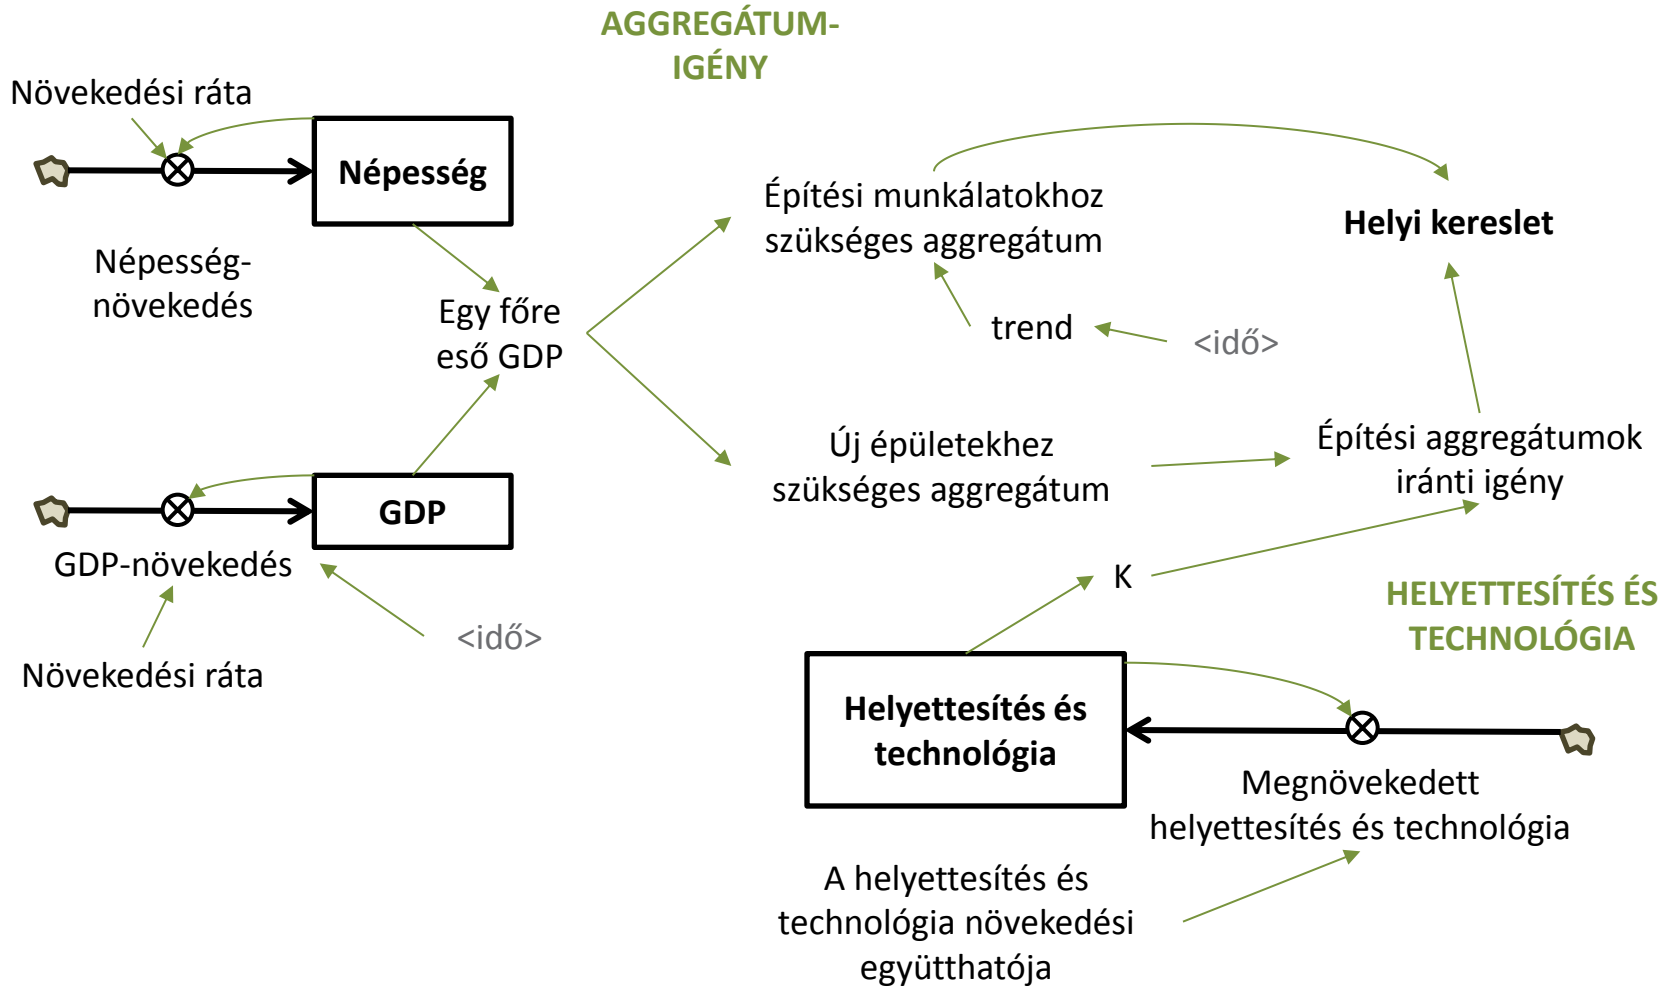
AGGREGÁTUM-IGÉNY

Növekedési ráta

Népesség

Népesség-növekedés

Egy főre eső GDP

Építési munkálatokhoz szükséges aggregátum

Helyi kereslet

trend

<idő>

Új épületekhez szükséges aggregátum

Építési aggregátumok iránti igény

GDP

GDP-növekedés

<idő>

Növekedési ráta

K

HELYETTESÍTÉS ÉS TECHNOLÓGIA

Helyettesítés és technológia

Megnövekedett helyettesítés és technológia

A helyettesítés és technológia növekedési együtthatója